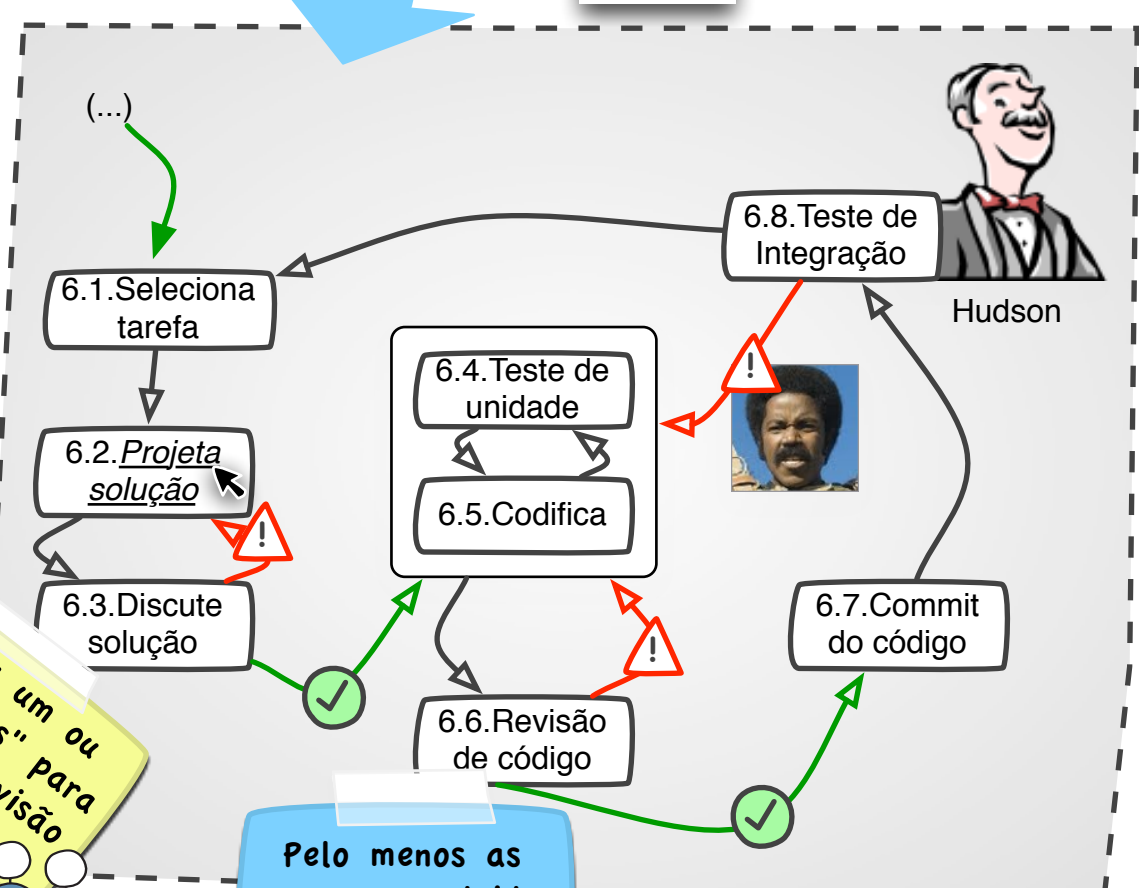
(...)

6.1.Seleciona tarefa

6.2.Projeta solução

6.3.Discute solução

6.4.Teste de unidade

6.5.Codifica

6.6.Revisão de código

6.7.Commit do código

6.8.Teste de Integração

Hudson

um ou
s" para
visão

Pelo menos as
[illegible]